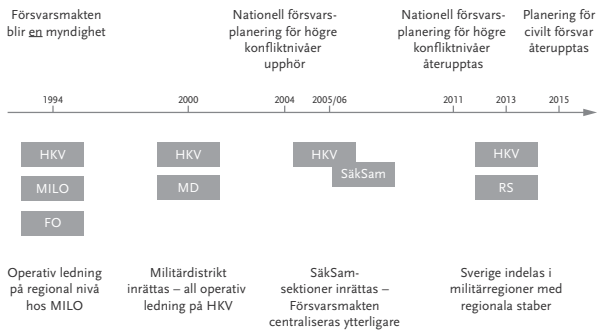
Försvarsmakten blir en myndighet

Nationell försvarsplanering för högre konfliktnivåer upphör

Nationell försvarsplanering för högre konfliktnivåer återupptas

Planering för civilt försvar återupptas

1994
2000
2004
2005/06
2011
2013
2015

HKV
MILO
FO

HKV
MD

HKV
SäkSam

HKV
RS

Operativ ledning på regional nivå hos MILO

Militärdistrikt inrättas – all operativ ledning på HKV

SäkSam-sektioner inrättas – Försvarsmakten centraliseras ytterligare

Sverige indelas i militärregioner med regionala staber